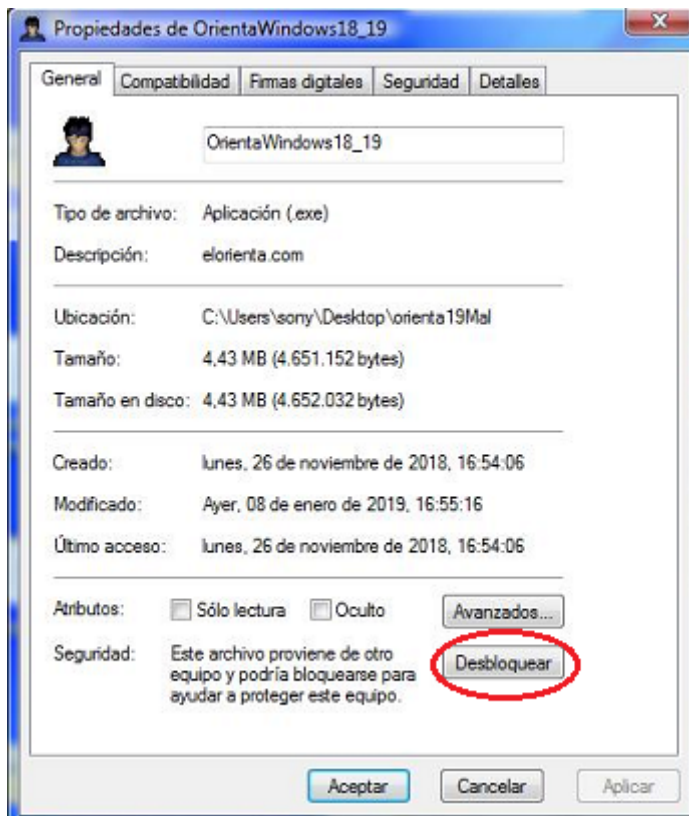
Propiedades de OrientaWindows18_19

General | Compatibilidad | Firmas digitales | Seguridad | Detalles

OrientaWindows18_19

Tipo de archivo: Aplicación (.exe)

Descripción: elorienta.com

Ubicación: C:\Users\sony\Desktop\orienta19Mal

Tamaño: 4,43 MB (4.651.152 bytes)

Tamaño en disco: 4,43 MB (4.652.032 bytes)

Creado: lunes, 26 de noviembre de 2018, 16:54:06

Modificado: Ayer, 08 de enero de 2019, 16:55:16

Último acceso: lunes, 26 de noviembre de 2018, 16:54:06

Atributos: Sólo lectura Oculto Avanzados...

Seguridad: Este archivo proviene de otro equipo y podría bloquearse para ayudar a proteger este equipo. Desbloquear

Aceptar Cancelar Aplicar